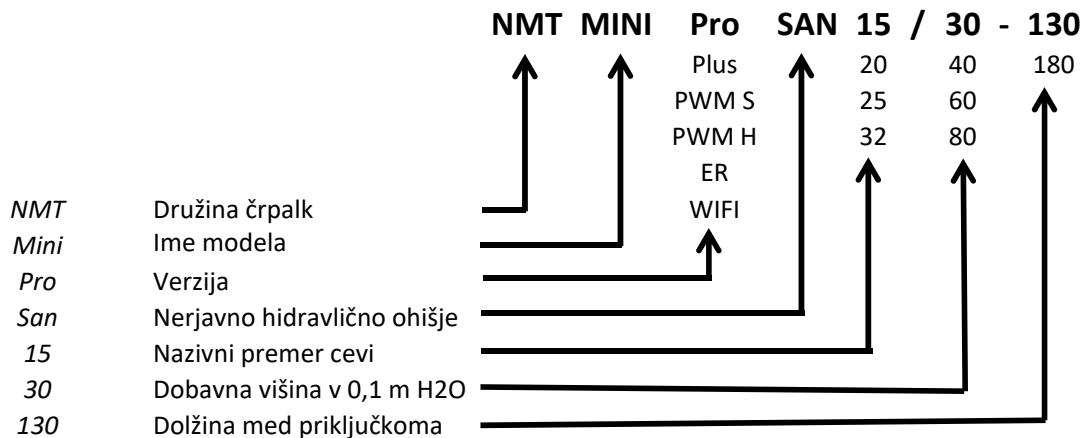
NMT MINI Pro SAN 15 / 30 - 130

Plus
PWM S
PWM H
ER
WIFI

20 40 180
25 60
32 80

*NMT* Družina črpalk
*Mini* Ime modela
*Pro* Verzija
*San* Nerjavno hidravlično ohišje
*15* Nazivni premer cevi
*30* Dobavna višina v 0,1 m H2O
*130* Dolžina med priključkoma